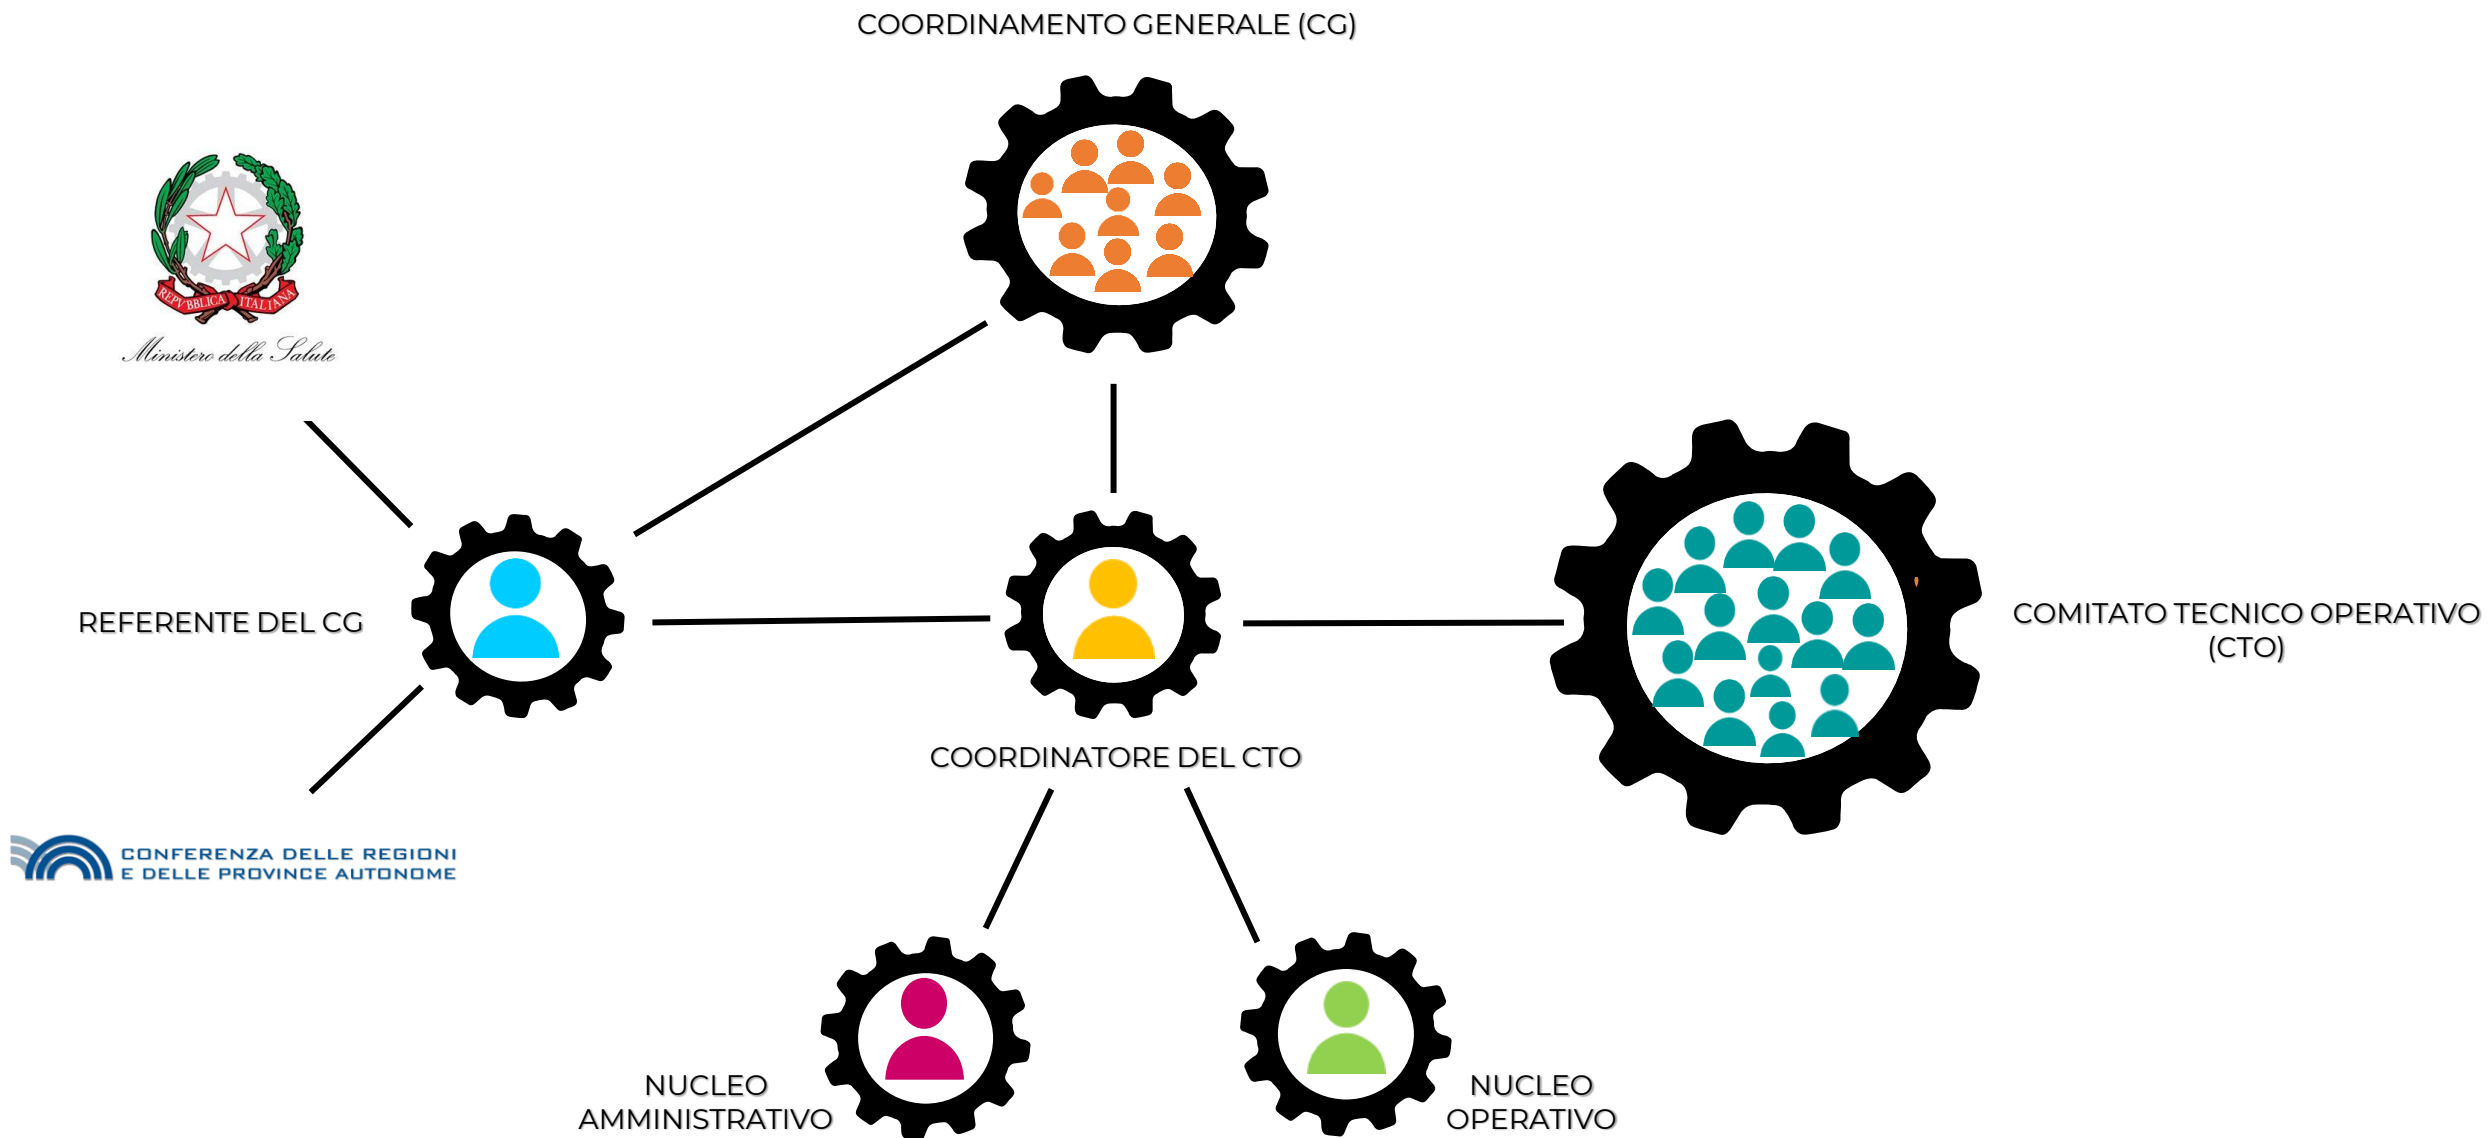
COORDINAMENTO GENERALE (CG)

REPVBBLICA ITALIANA

Ministero della Salute

REFERENTE DEL CG

CONFERENZA DELLE REGIONI E DELLE PROVINCE AUTONOME

COORDINATORE DEL CTO

COMITATO TECNICO OPERATIVO (CTO)

NUCLEO AMMINISTRATIVO

NUCLEO OPERATIVO